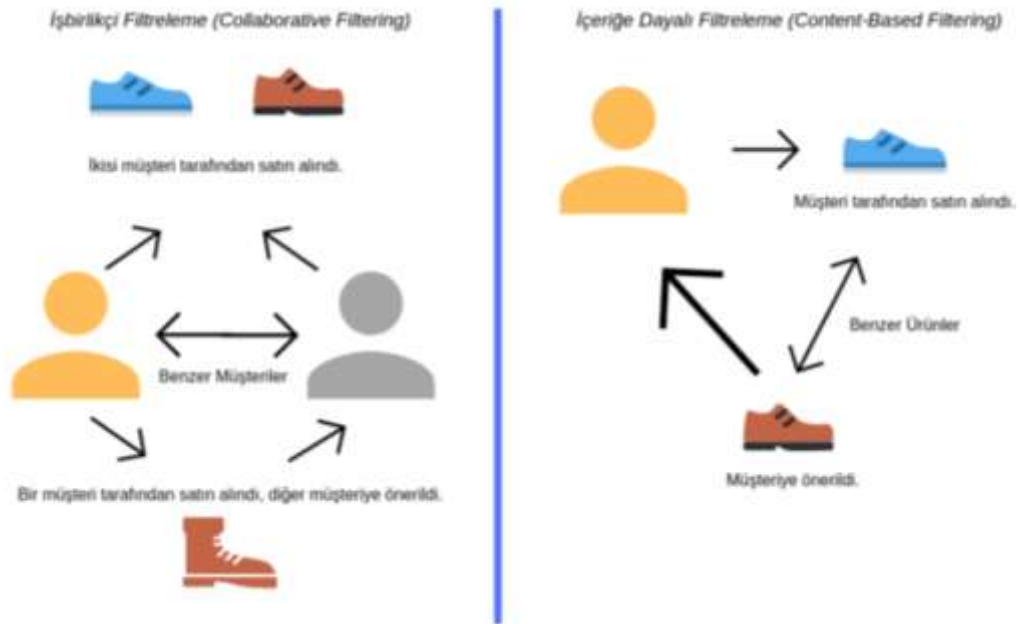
İşbirlikçi Filtreleme (Collaborative Filtering)

İkisi müşteri tarafından satın alındı.

Benzer Müşteriler

Bir müşteri tarafından satın alındı, diğer müşteriye önerildi.

İçeriğe Dayalı Filtreleme (Content-Based Filtering)

Müşteri tarafından satın alındı.

Benzer Ürünler

Müşteriye önerildi.